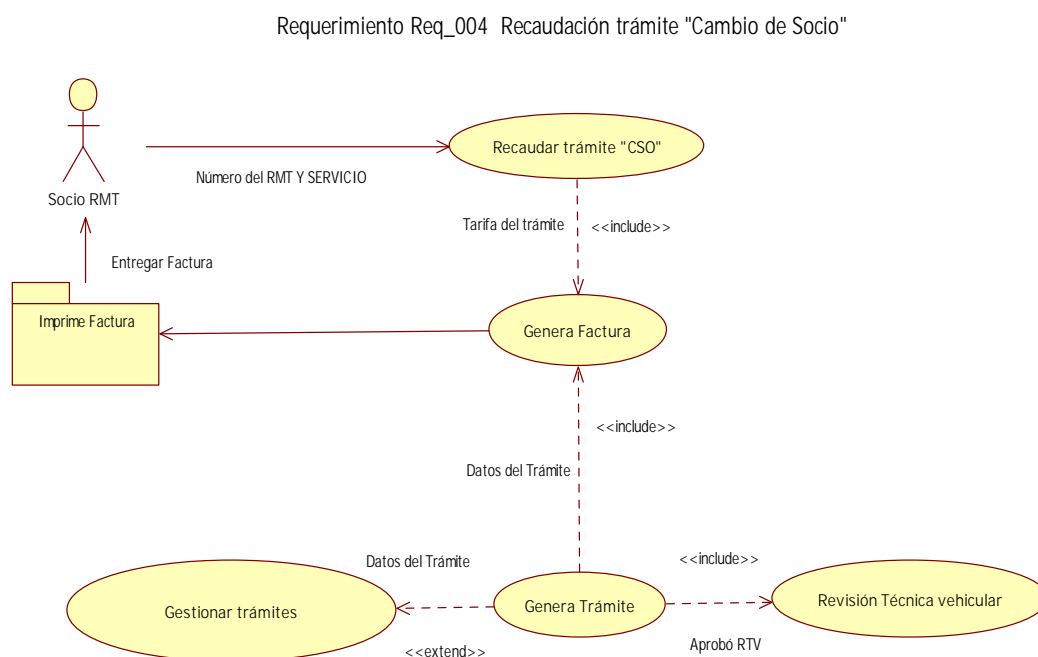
Requerimiento Req_004 Recaudación trámite "Cambio de Socio"

Socio RMT

Número del RMT Y SERVICIO

Recaudar trámite "CSO"

Tarifa del trámite

<<include>>

Entregar Factura

Imprime Factura

Genera Factura

<<include>>

Datos del Trámite

Datos del Trámite

<<include>>

Gestionar trámites

Genera Trámite

Revisión Técnica vehicular

<<extend>>

Aprobó RTV